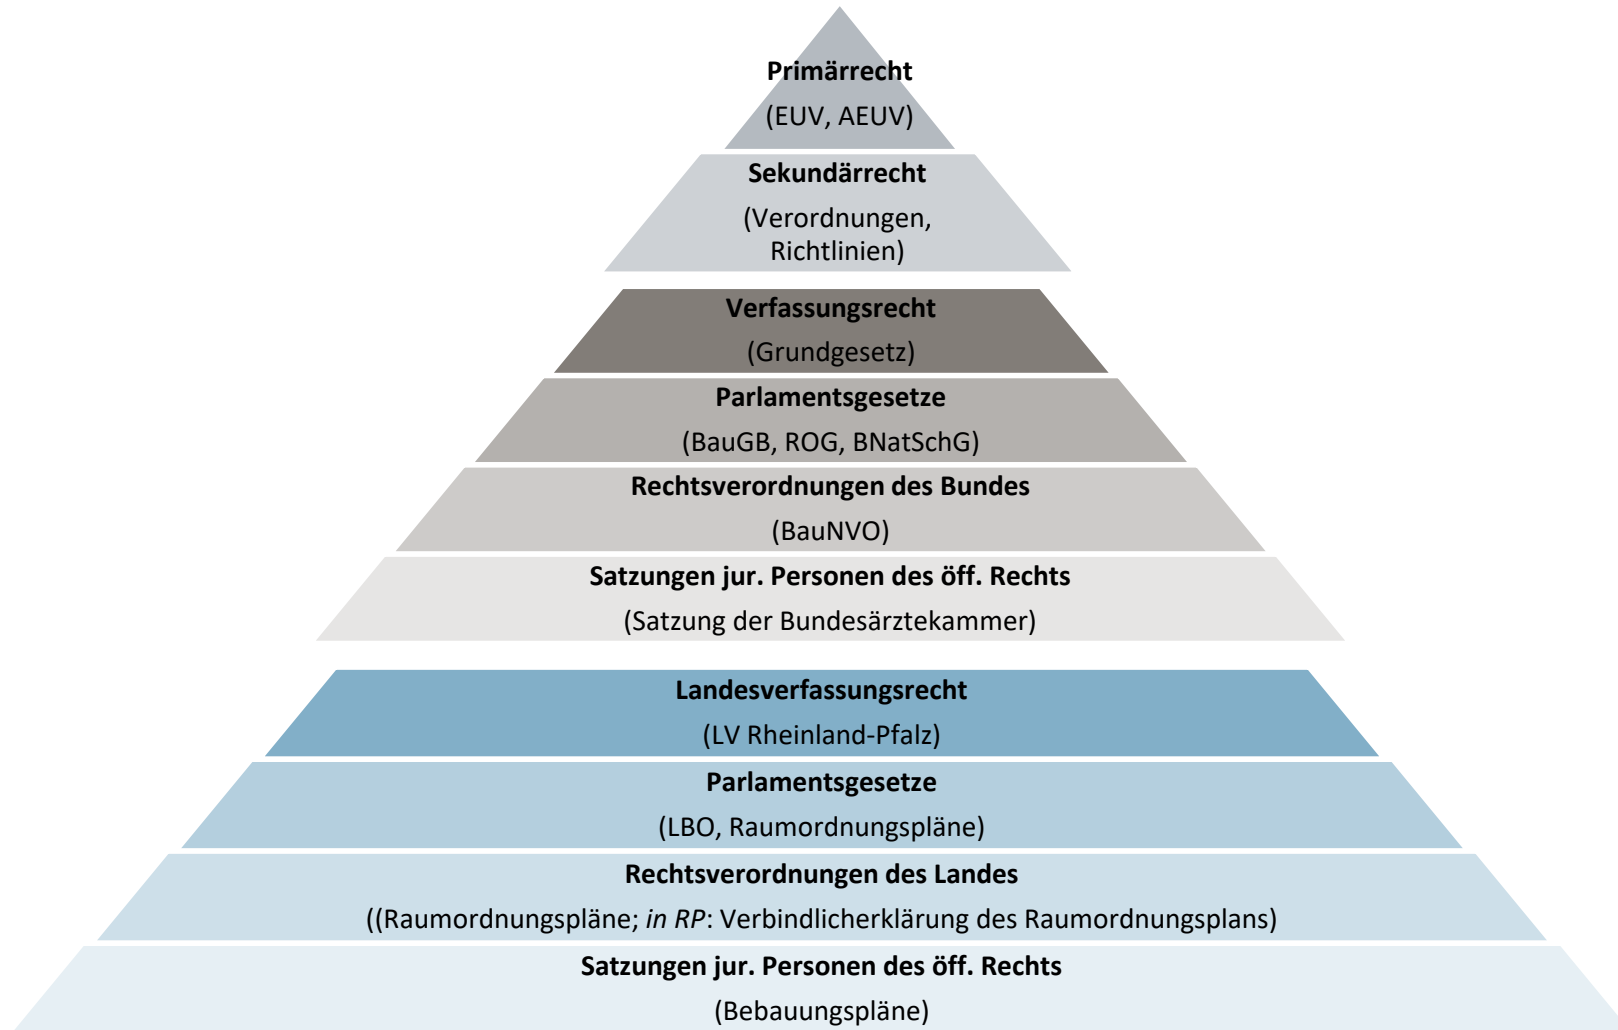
**Primärrecht**
(EUV, AEUV)

**Sekundärrecht**
(Verordnungen, Richtlinien)

**Verfassungsrecht**
(Grundgesetz)

**Parlamentsgesetze**
(BauGB, ROG, BNatSchG)

**Rechtsverordnungen des Bundes**
(BauNVO)

**Satzungen jur. Personen des öff. Rechts**
(Satzung der Bundesärztekammer)

**Landesverfassungsrecht**
(LV Rheinland-Pfalz)

**Parlamentsgesetze**
(LBO, Raumordnungspläne)

**Rechtsverordnungen des Landes**
((Raumordnungspläne; *in RP*: Verbindlicherklärung des Raumordnungsplans)

**Satzungen jur. Personen des öff. Rechts**
(Bebauungspläne)